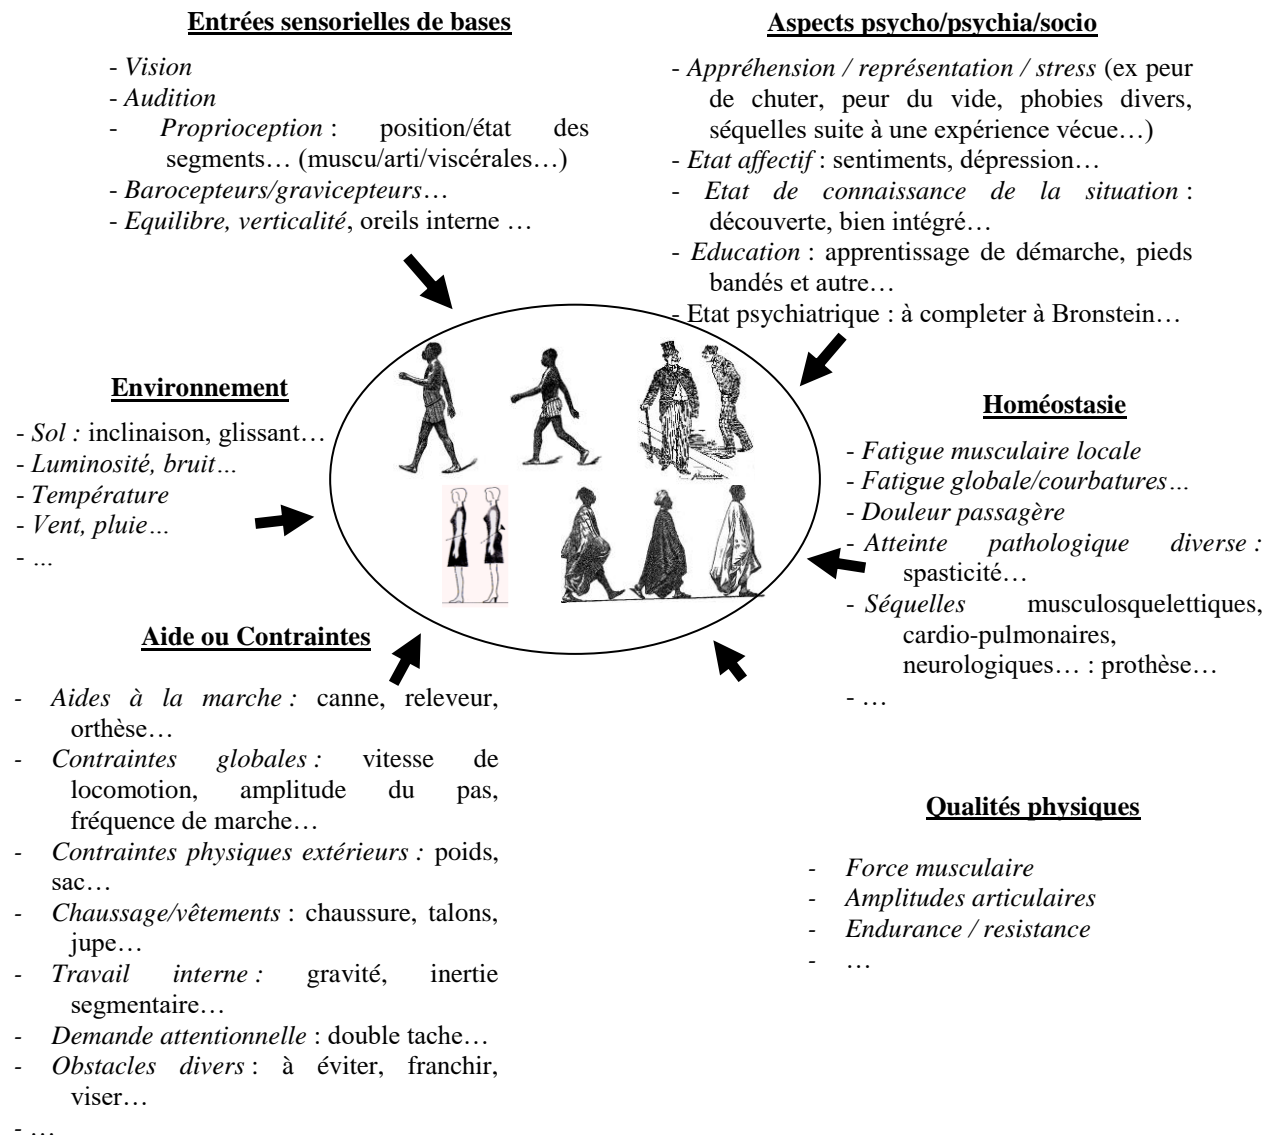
**Entrées sensorielles de bases**

- *Vision*
- *Audition*
- *Proprioception* : position/état des segments… (muscu/arti/viscérales…)
- *Barocepteurs/gravicepteurs*…
- *Equilibre, verticalité*, oreils interne …

**Aspects psycho/psychia/socio**

- *Appréhension / représentation / stress* (ex peur de chuter, peur du vide, phobies divers, séquelles suite à une expérience vécue…)
- *Etat affectif* : sentiments, dépression…
- *Etat de connaissance de la situation* : découverte, bien intégré…
- *Education* : apprentissage de démarche, pieds bandés et autre…
- Etat psychiatrique : à completer à Bronstein…

**Environnement**

- *Sol :* inclinaison, glissant…
- *Luminosité, bruit…*
- *Température*
- *Vent, pluie…*
- …

**Homéostasie**

- *Fatigue musculaire locale*
- *Fatigue globale/courbatures…*
- *Douleur passagère*
- *Atteinte pathologique diverse :* spasticité…
- *Séquelles* musculosquelettiques, cardio-pulmonaires, neurologiques… : prothèse…
- …

**Aide ou Contraintes**

- *Aides à la marche :* canne, releveur, orthèse…
- *Contraintes globales :* vitesse de locomotion, amplitude du pas, fréquence de marche…
- *Contraintes physiques extérieurs :* poids, sac…
- *Chaussage/vêtements* : chaussure, talons, jupe…
- *Travail interne :* gravité, inertie segmentaire…
- *Demande attentionnelle* : double tache…
- *Obstacles divers* : à éviter, franchir, viser…
- …

**Qualités physiques**

- *Force musculaire*
- *Amplitudes articulaires*
- *Endurance / resistance*
- …